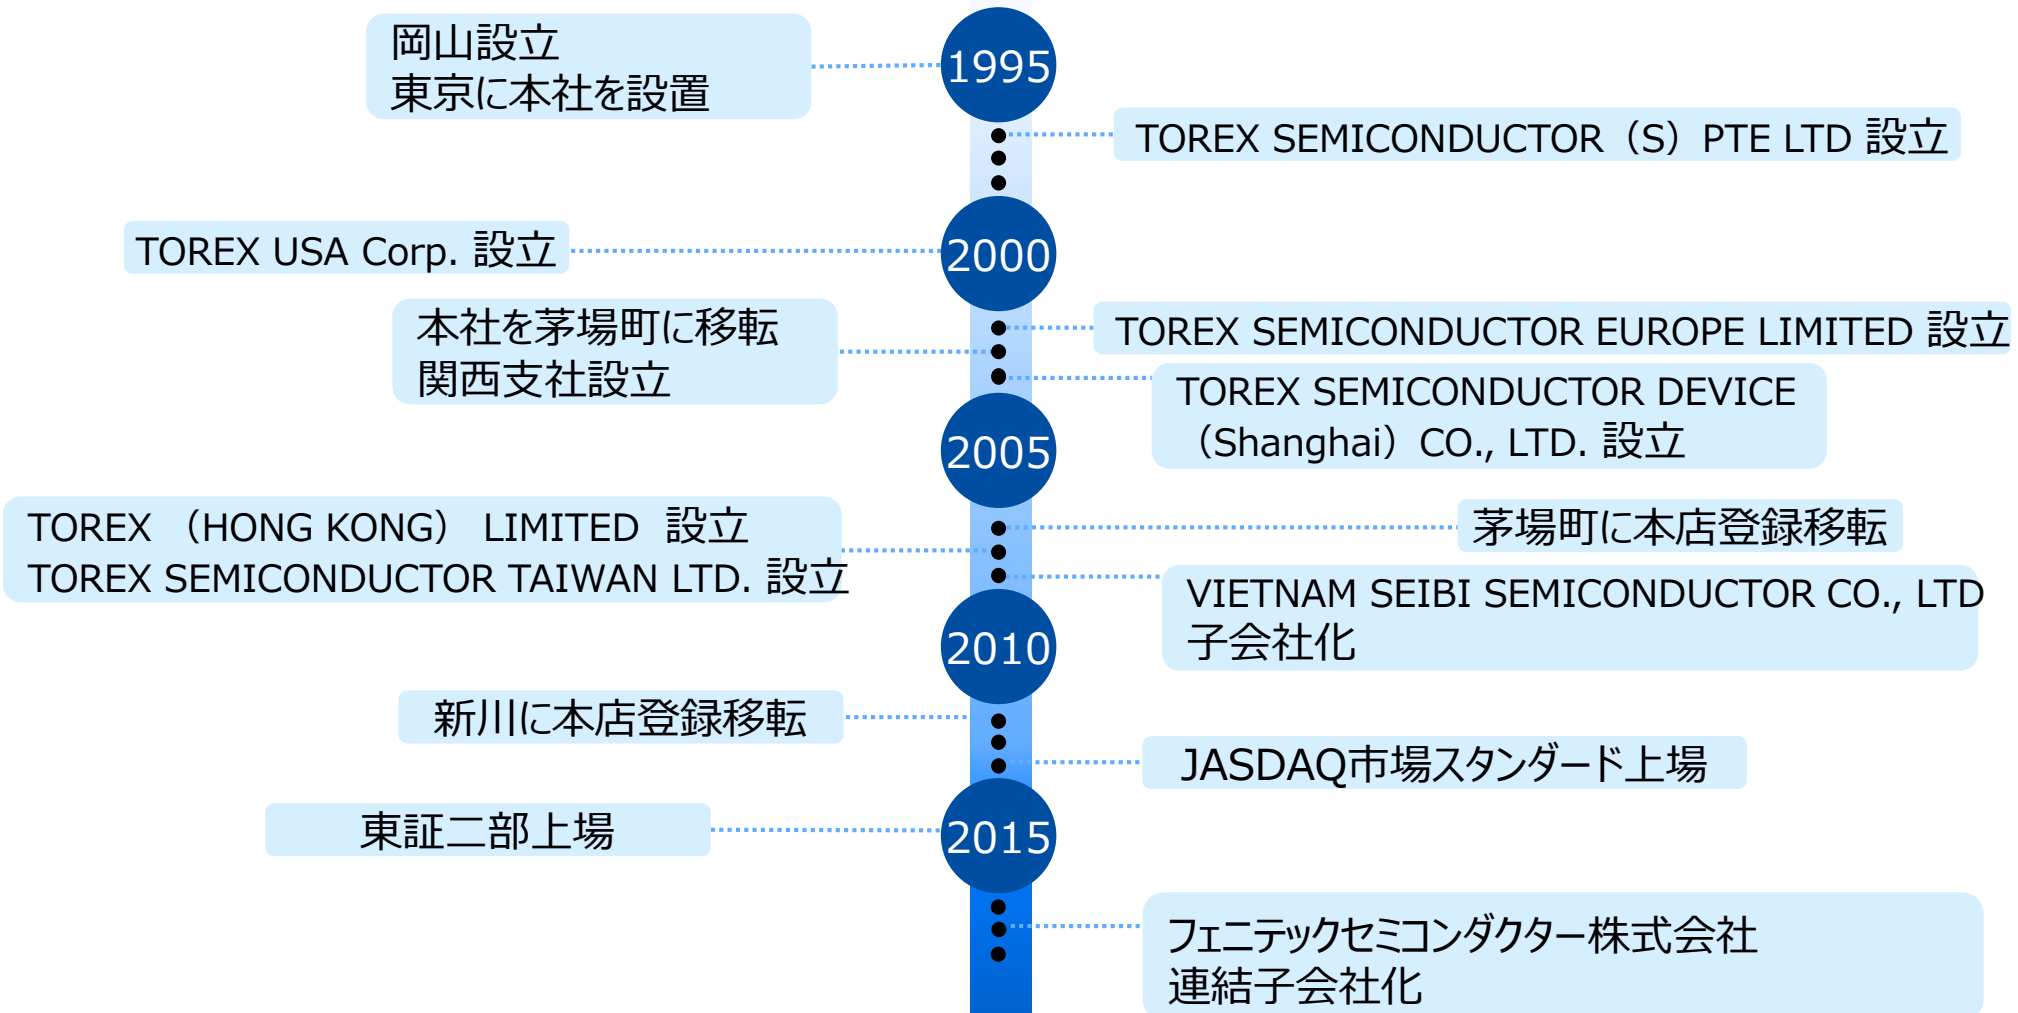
岡山設立
東京に本社を設置

1995

TOREX SEMICONDUCTOR（S）PTE LTD 設立

TOREX USA Corp. 設立

2000

本社を茅場町に移転
関西支社設立

TOREX SEMICONDUCTOR EUROPE LIMITED 設立

TOREX SEMICONDUCTOR DEVICE（Shanghai）CO., LTD. 設立

2005

TOREX （HONG KONG） LIMITED 設立
TOREX SEMICONDUCTOR TAIWAN LTD. 設立

茅場町に本店登録移転

VIETNAM SEIBI SEMICONDUCTOR CO., LTD 子会社化

2010

新川に本店登録移転

JASDAQ市場スタンダード上場

東証二部上場

2015

フェニテックセミコンダクター株式会社
連結子会社化